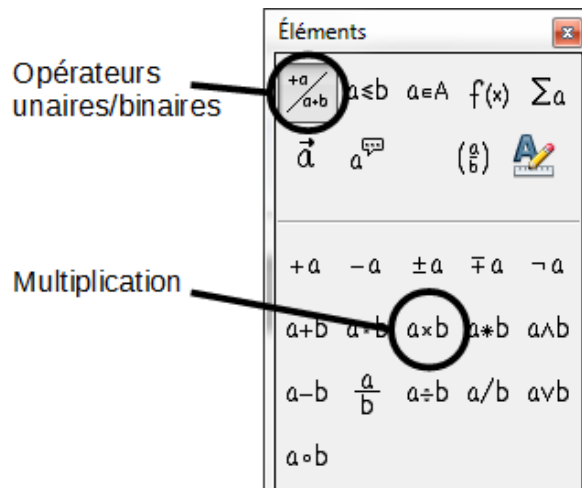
Éléments

Opérateurs unaires/binaires

$\frac{+a}{a+b}$ $a \leq b$ $a \in A$ $f(x)$ $\sum a$

$\vec{a}$ $a^{\text{💬}}$ $\binom{a}{b}$

Multiplication

$+a$ $-a$ $\pm a$ $\mp a$ $\neg a$

$a+b$ $a \cdot b$ $a \times b$ $a * b$ $a \wedge b$

$a-b$ $\frac{a}{b}$ $a \div b$ $a/b$ $a \vee b$

$a \circ b$